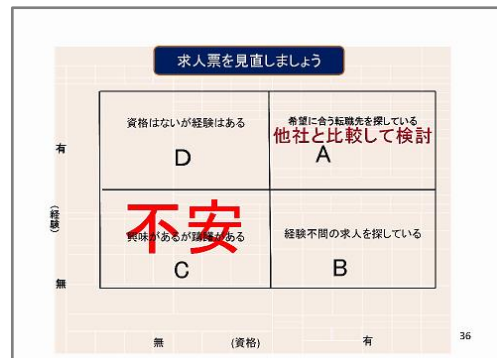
求人票を見直しましょう

有

（経験）

無

| 資格はないが経験はある D | 希望に合う転職先を探している 他社と比較して検討 A |
|---|---|
| 不安 興味があるが資格がある C | 経験不問の求人を探している B |

無　（資格）　有

36